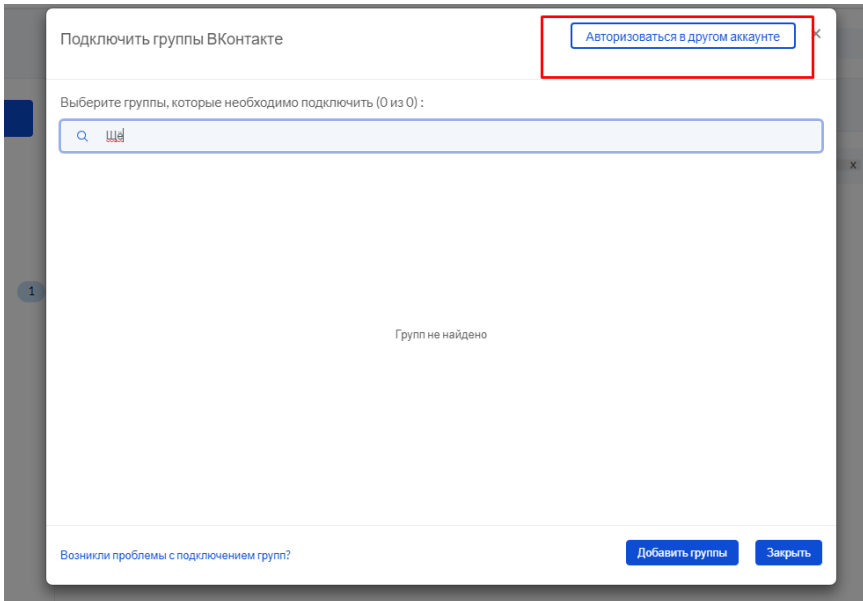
Подключить группы ВКонтакте

Авторизоваться в другом аккаунте

×

Выберите группы, которые необходимо подключить (0 из 0) :

Ще

Групп не найдено

Возникли проблемы с подключением групп?

Добавить группы

Закрыть

1

x